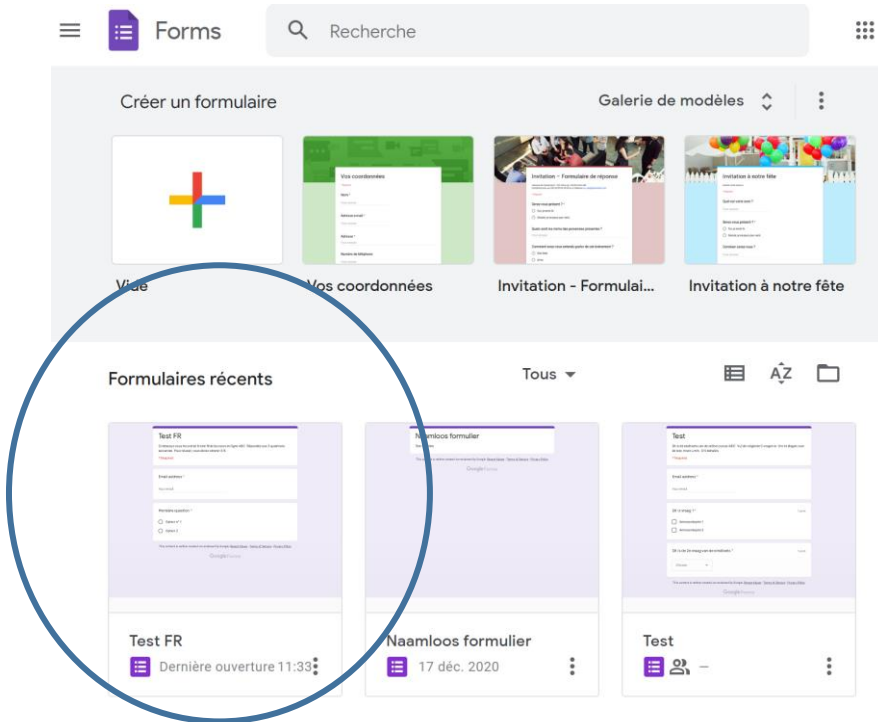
Forms

Recherche

Créer un formulaire

Galerie de modèles

Vide

Vos coordonnées

Invitation - Formulai...

Invitation à notre fête

Formulaires récents

Tous

Test FR

Dernière ouverture 11:33

Naamloos formulier

17 déc. 2020

Test

–